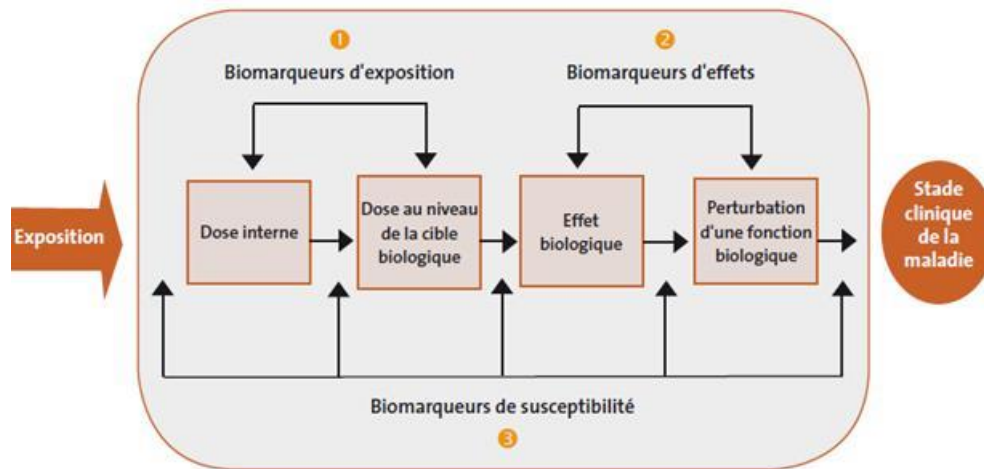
1
Biomarqueurs d'exposition

2
Biomarqueurs d'effets

Exposition

Dose interne

Dose au niveau de la cible biologique

Effet biologique

Perturbation d'une fonction biologique

Stade clinique de la maladie

Biomarqueurs de susceptibilité
3